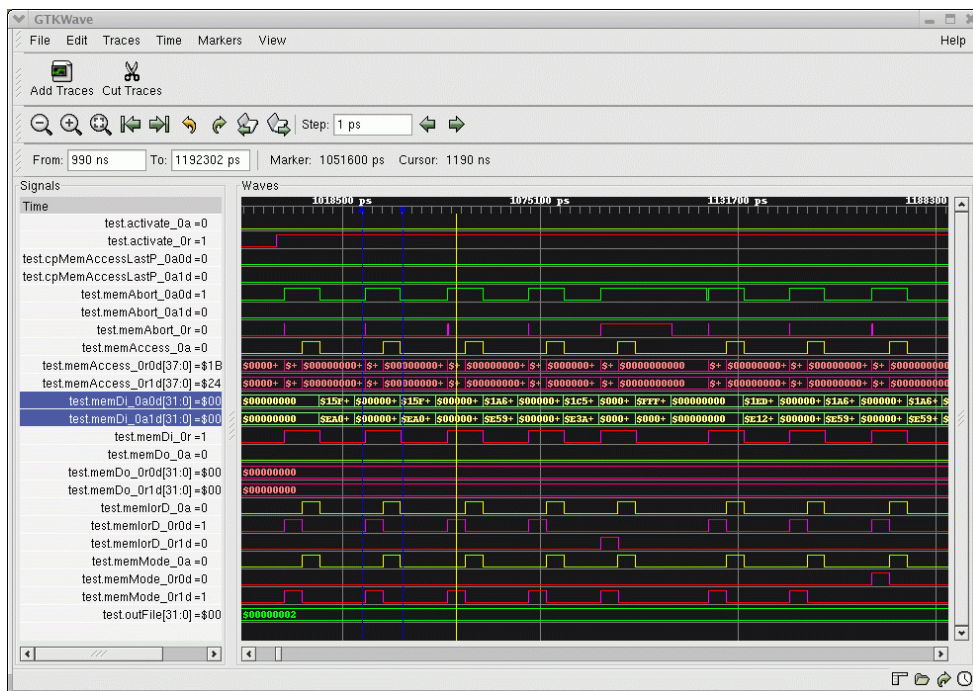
GTKWave

File Edit Traces Time Markers View Help

Add Traces Cut Traces

Step: 1 ps

From: 990 ns To: 1192302 ps Marker: 1051600 ps Cursor: 1190 ns

Signals

Time

test.activate_0a =0
test.activate_0r =1
test.cpMemAccessLastP_0a0d =0
test.cpMemAccessLastP_0a1d =0
test.memAbort_0a0d =1
test.memAbort_0a1d =0
test.memAbort_0r =0
test.memAccess_0a =0
test.memAccess_0r0d[37:0] =$1B
test.memAccess_0r1d[37:0] =$24
test.memDi_0a0d[31:0] =$00
test.memDi_0a1d[31:0] =$00
test.memDi_0r =1
test.memDo_0a =0
test.memDo_0r0d[31:0] =$00
test.memDo_0r1d[31:0] =$00
test.memIorD_0a =0
test.memIorD_0r0d =1
test.memIorD_0r1d =0
test.memMode_0a =0
test.memMode_0r0d =0
test.memMode_0r1d =1
test.outFile[31:0] =$00

Waves

1018500 ps 1075100 ps 1131700 ps 1188300

$0000+ $+ $00000000+ $+ $00300000+ $+ $00000000+ $+ $000000+ $+ $0000000000 $+ $00000000+ $+ $00000000+ $+ $00000000
$0000+ $+ $00000000+ $+ $00300000+ $+ $00000000+ $+ $000000+ $+ $0000000000 $+ $00000000+ $+ $00000000+ $+ $00000000
$00000000 $15F+ $00000+ $15F+ $00000+ $1A6+ $00000+ $1C5+ $000+ $FFF+ $00000000 $1ED+ $00000+ $1A6+ $00000+ $1A6+ $
$00000000 $EA0+ $00000+ $EA0+ $00000+ $E59+ $00000+ $E3A+ $000+ $000+ $00000000 $E12+ $00000+ $E59+ $00000+ $E59+ $
$00000000
$00000000
$00000002